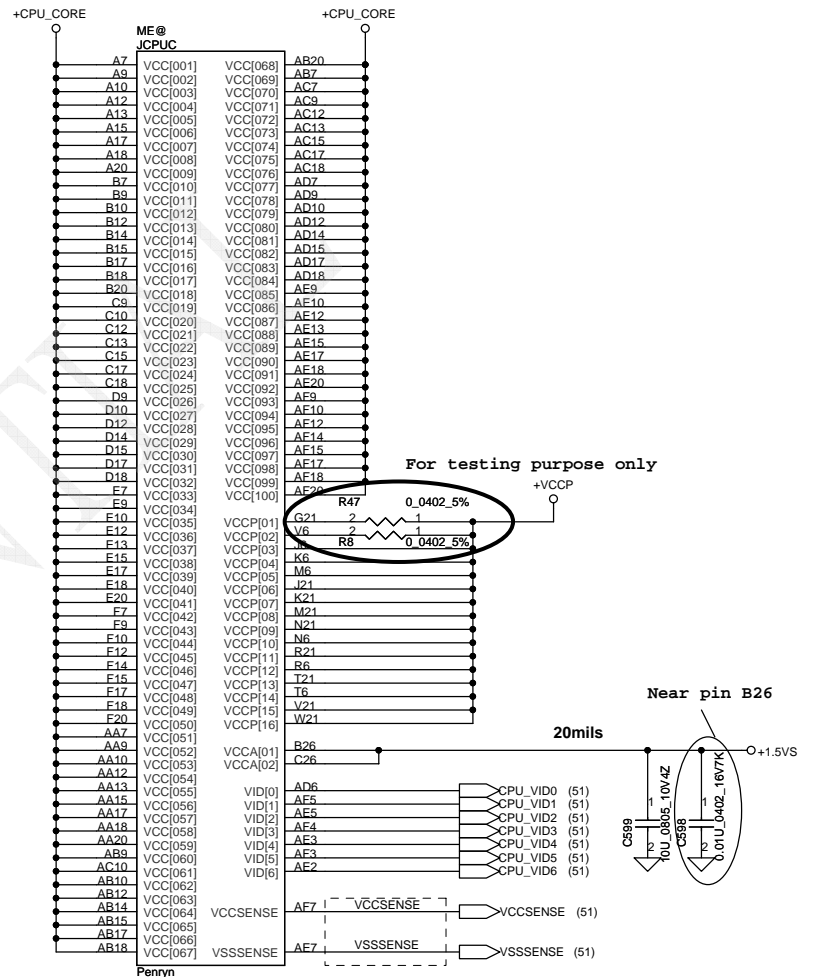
+CPU_CORE
+CPU_CORE
ME@
JCPUC

A7 VCC[001]
A9 VCC[002]
A10 VCC[003]
A12 VCC[004]
A13 VCC[005]
A15 VCC[006]
A17 VCC[007]
A18 VCC[008]
A20 VCC[009]
B7 VCC[010]
B9 VCC[011]
B10 VCC[012]
B12 VCC[013]
B14 VCC[014]
B15 VCC[015]
B17 VCC[016]
B18 VCC[017]
B20 VCC[018]
C9 VCC[019]
C10 VCC[020]
C12 VCC[021]
C13 VCC[022]
C15 VCC[023]
C17 VCC[024]
C18 VCC[025]
D9 VCC[026]
D10 VCC[027]
D12 VCC[028]
D14 VCC[029]
D15 VCC[030]
D17 VCC[031]
D18 VCC[032]
E7 VCC[033]
E9 VCC[034]
E10 VCC[035]
E12 VCC[036]
E13 VCC[037]
E15 VCC[038]
E17 VCC[039]
E18 VCC[040]
E20 VCC[041]
F7 VCC[042]
F9 VCC[043]
F10 VCC[044]
F12 VCC[045]
F14 VCC[046]
F15 VCC[047]
F17 VCC[048]
F18 VCC[049]
F20 VCC[050]
AA7 VCC[051]
AA9 VCC[052]
AA10 VCC[053]
AA12 VCC[054]
AA13 VCC[055]
AA15 VCC[056]
AA17 VCC[057]
AA18 VCC[058]
AA20 VCC[059]
AB9 VCC[060]
AC10 VCC[061]
AB10 VCC[062]
AB12 VCC[063]
AB14 VCC[064]
AB15 VCC[065]
AB17 VCC[066]
AB18 VCC[067]

VCC[068] AB20
VCC[069] AB7
VCC[070] AC7
VCC[071] AC9
VCC[072] AC12
VCC[073] AC13
VCC[074] AC15
VCC[075] AC17
VCC[076] AC18
VCC[077] AD7
VCC[078] AD9
VCC[079] AD10
VCC[080] AD12
VCC[081] AD14
VCC[082] AD15
VCC[083] AD17
VCC[084] AD18
VCC[085] AE9
VCC[086] AE10
VCC[087] AE12
VCC[088] AE13
VCC[089] AE15
VCC[090] AE17
VCC[091] AE18
VCC[092] AE20
VCC[093] AF9
VCC[094] AF10
VCC[095] AF12
VCC[096] AF14
VCC[097] AF15
VCC[098] AF17
VCC[099] AF18
VCC[100] AF20
VCCP[01] G21
VCCP[02] V6
VCCP[03] J6
VCCP[04] K6
VCCP[05] M6
VCCP[06] J21
VCCP[07] K21
VCCP[08] M21
VCCP[09] N21
VCCP[10] N6
VCCP[11] R21
VCCP[12] R6
VCCP[13] T21
VCCP[14] T6
VCCP[15] V21
VCCP[16] W21
VCCA[01] B26
VCCA[02] C26
VID[0] AD6
VID[1] AF5
VID[2] AE5
VID[3] AF4
VID[4] AE3
VID[5] AF3
VID[6] AE2
VCCSENSE AF7
VSSSENSE AE7
Penryn

For testing purpose only
+VCCP
R47 0_0402_5%
2 1
2 1
R8 0_0402_5%

Near pin B26
20mils
+1.5VS

CPU_VID0 (51)
CPU_VID1 (51)
CPU_VID2 (51)
CPU_VID3 (51)
CPU_VID4 (51)
CPU_VID5 (51)
CPU_VID6 (51)

C599 1 2 10U_0805_10V4Z
C598 1 2 0.01U_0402_16V7K

VCCSENSE
VCCSENSE (51)
VSSSENSE
VSSSENSE (51)